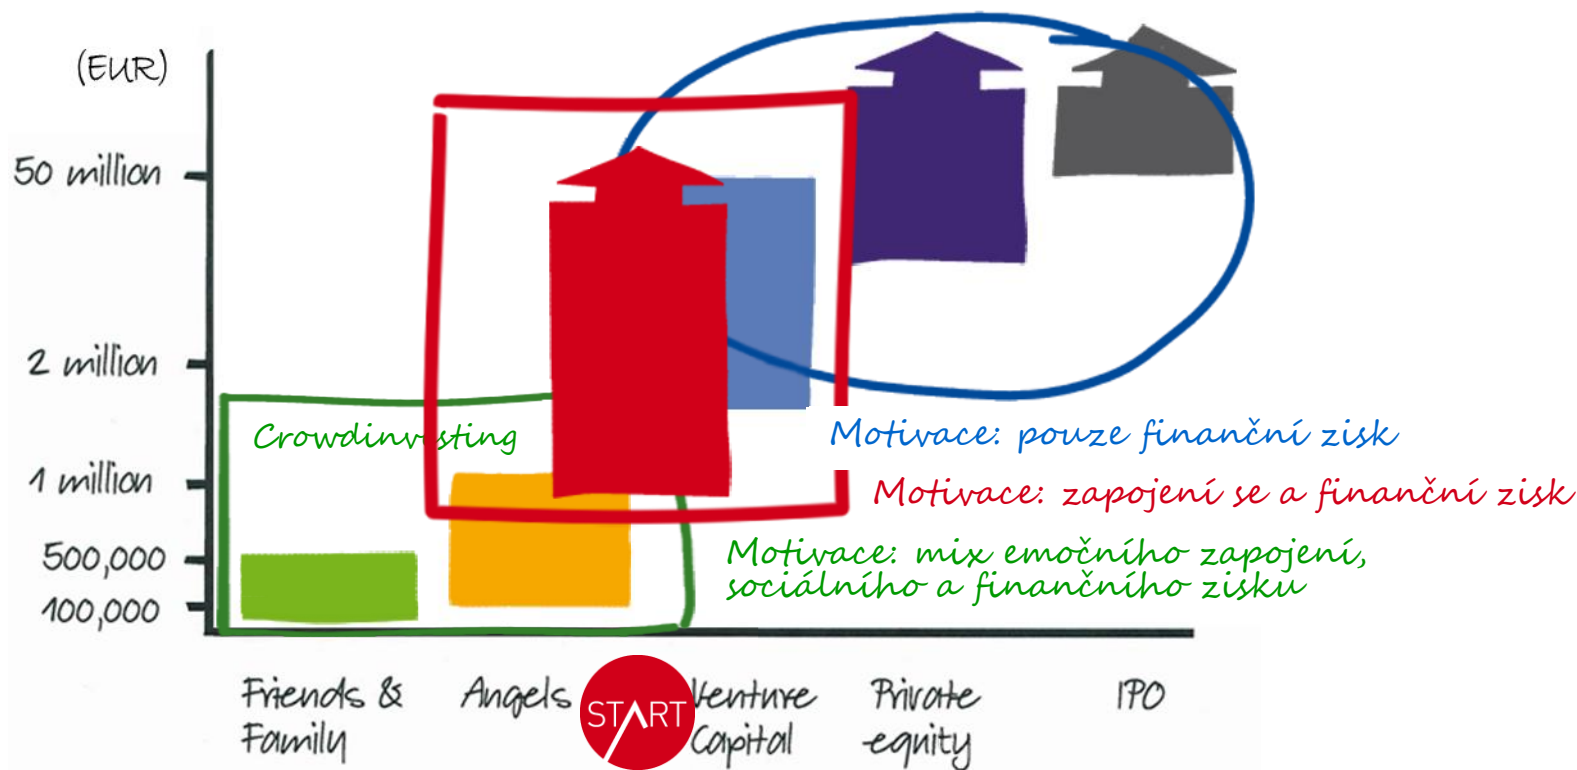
(EUR)

50 million

2 million

1 million

500,000

100,000

Crowdinvesting

Motivace: pouze finanční zisk

Motivace: zapojení se a finanční zisk

Motivace: mix emočního zapojení, sociálního a finančního zisku

Friends & Family

Angels

START

Venture Capital

Private equity

IPO